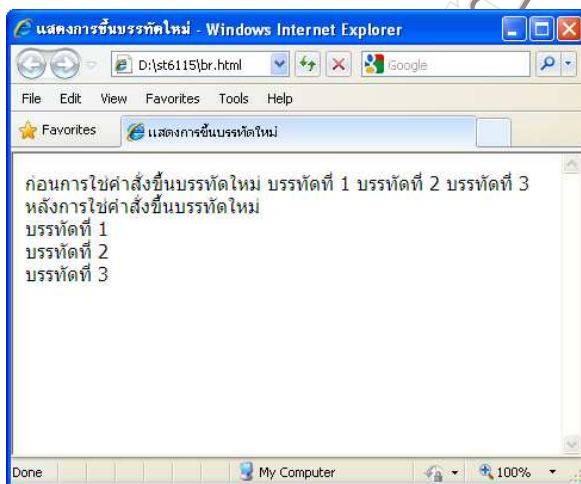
แสดงการขึ้นบรรทัดใหม่ - Windows Internet Explorer

D:\st6115\br.html

Google

File Edit View Favorites Tools Help

Favorites

แสดงการขึ้นบรรทัดใหม่

ก่อนการใช้คำสั่งขึ้นบรรทัดใหม่ บรรทัดที่ 1 บรรทัดที่ 2 บรรทัดที่ 3
หลังการใช้คำสั่งขึ้นบรรทัดใหม่
บรรทัดที่ 1
บรรทัดที่ 2
บรรทัดที่ 3

Done

My Computer

100%